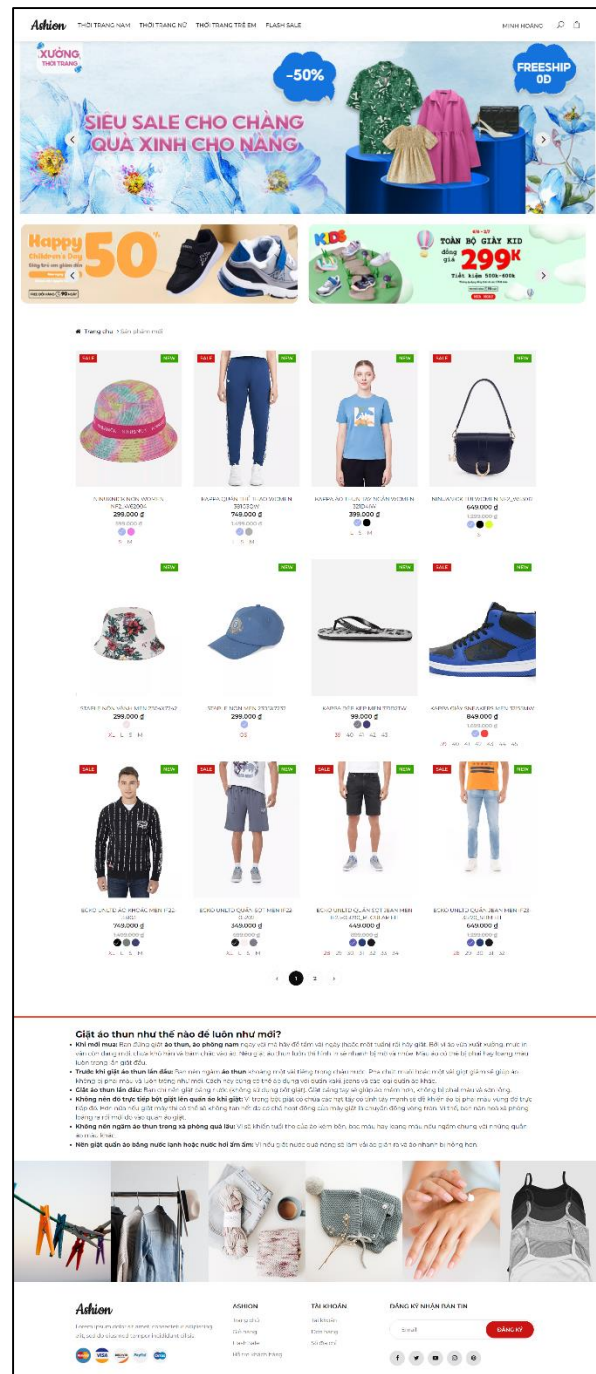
Ashion THỜI TRANG NAM THỜI TRANG NỮ THỜI TRANG TRẺ EM FLASH SALE MINH HOÀNG

XƯỞNG THỜI TRANG

-50%

FREESHIP 0Đ

SIÊU SALE CHO CHÀNG QUÀ XINH CHO NÀNG

Happy Children's Day 50%

KIDS TOÀN BỘ GIÀY KID đồng giá 299K

Trang chủ > Sản phẩm mới

SALE NEW
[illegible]
299.000 ₫
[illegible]
S M

SALE NEW
KAPPA QUẦN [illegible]
749.000 ₫
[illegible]
L S M

NEW
KAPPA ÁO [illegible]
399.000 ₫
L S M

SALE NEW
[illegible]
649.000 ₫
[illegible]

NEW
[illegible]
299.000 ₫
XL L S M

NEW
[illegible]
299.000 ₫
OS

NEW
KAPPA DÉP KẸP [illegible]
99.000 ₫
39 40 41 42 43

SALE NEW
KAPPA GIÀY SNEAKERS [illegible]
849.000 ₫
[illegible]
39 40 41 42 43 44 45

SALE NEW
ECKO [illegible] ÁO KHOÁC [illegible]
749.000 ₫
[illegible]
XL L S M

SALE NEW
ECKO UNLTD QUẦN SOOC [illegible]
349.000 ₫
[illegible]
XL L S M

SALE NEW
ECKO UNLTD QUẦN SOOC JEAN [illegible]
449.000 ₫
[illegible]
28 29 30 31 32 33 34

SALE NEW
ECKO UNLTD QUẦN JEAN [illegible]
649.000 ₫
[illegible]
28 29 30 31 32

‹ 1 2 ›

Giặt áo thun như thế nào để luôn như mới?

Khi mới mua: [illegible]
Trước khi giặt áo thun lần đầu: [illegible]
Giặt áo thun lần đầu: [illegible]
Không nên đổ trực tiếp bột giặt lên quần áo khi giặt: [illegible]
Không nên ngâm áo thun trong xà phòng quá lâu: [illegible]
Nên giặt quần áo bằng nước lạnh hoặc nước hơi ấm ấm: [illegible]

Ashion
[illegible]

ASHION
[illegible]

TÀI KHOẢN
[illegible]

ĐĂNG KÝ NHẬN BẢN TIN
Email
ĐĂNG KÝ